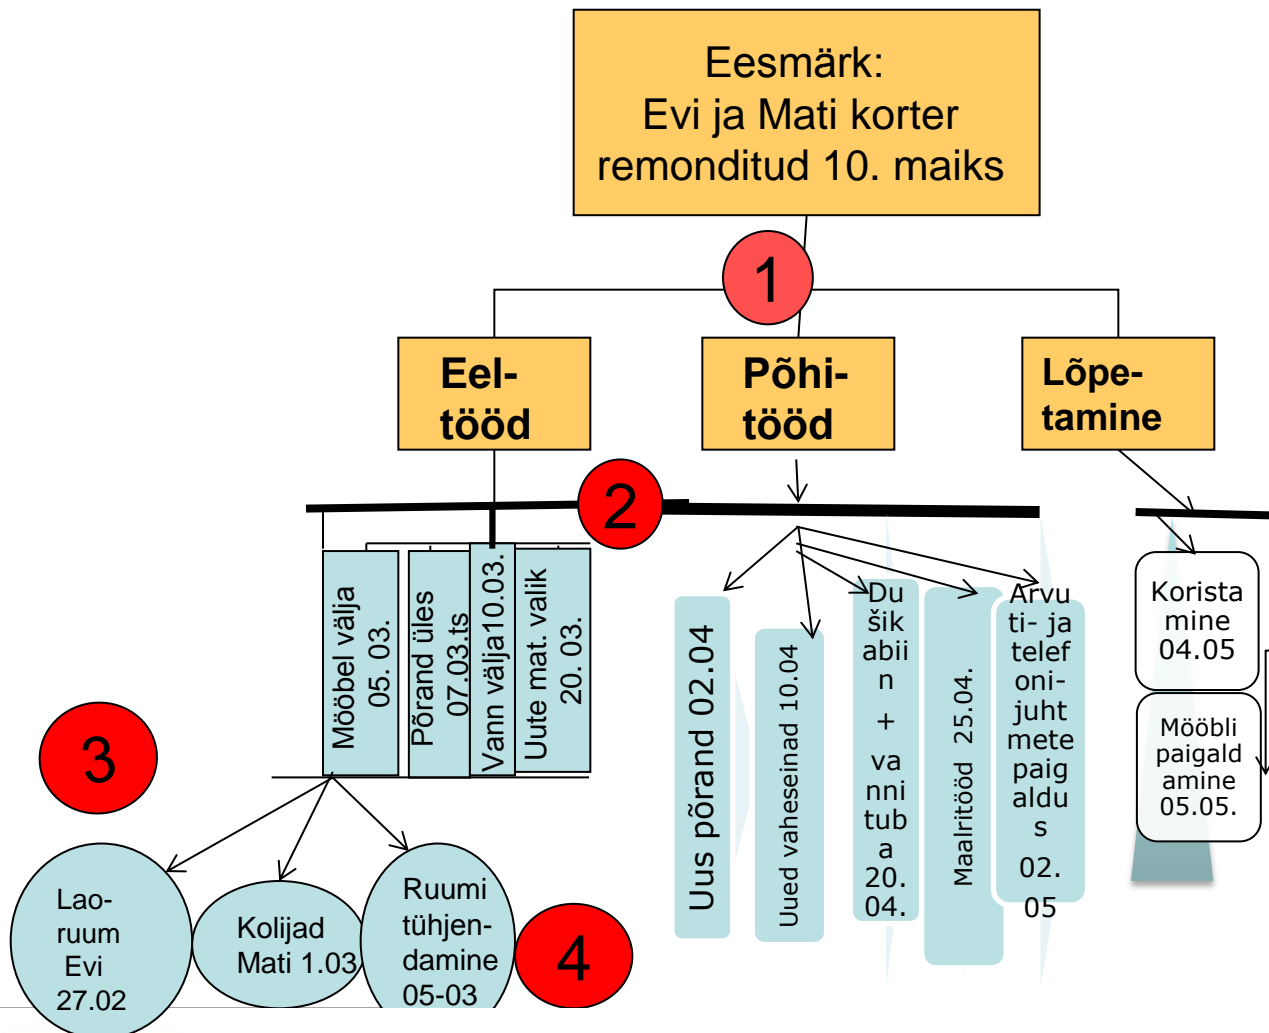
Eesmärk:
Evi ja Mati korter remonditud 10. maiks

1

Eel-
tööd

Põhi-
tööd

Lõpe-
tamine

2

Mööbel välja 05. 03.

Põrand üles 07.03.ts

Vann välja10.03.

Uute mat. valik 20. 03.

3

Lao-
ruum
Evi
27.02

Kolijad
Mati 1.03

Ruumi
tühjen-
damine
05-03

4

Uus põrand 02.04

Uued vaheseinad 10.04

Du
šik
abii
n
+
va
nni
tub
a
20.
04.

Maalritööd 25.04.

Arvu
ti- ja
telef
oni-
juht
mete
paig
aldu
s
02.
05

Korista
mine
04.05

Mööbli
paigald
amine
05.05.